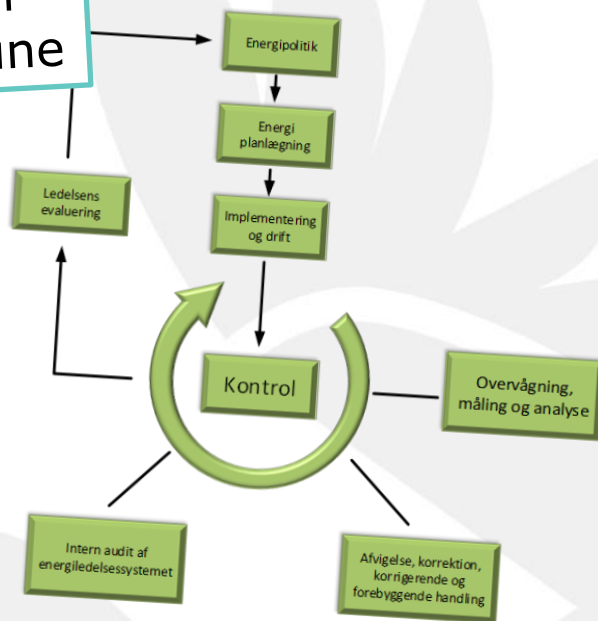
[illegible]
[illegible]ne

Energipolitik

Energi planlægning

Implementering og drift

Ledelsens evaluering

Kontrol

Overvågning, måling og analyse

Intern audit af energiledelsessystemet

Afvigelse, korrektion, korrigerende og forebyggende handling